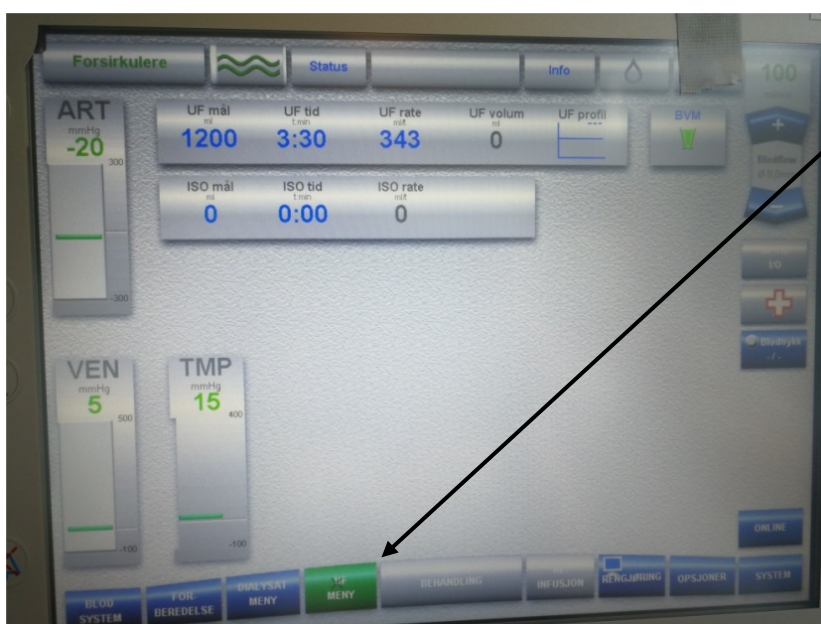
Forsirkulere
Status
Info
100

ART
mmHg
-20
300
-300

UF mål
ml
1200

UF tid
t:min
3:30

UF rate
ml/t
343

UF volum
ml
0

UF profil

BVM

ISO mål
ml
0

ISO tid
t:min
0:00

ISO rate
ml/t
0

+
Blodflow
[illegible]
−

I/O

Blodtrykk
-/-

VEN
mmHg
5
500
-100

TMP
mmHg
15
400
-100

ONLINE

BLOD SYSTEM
FOR BEREDELSE
DIALYSAT MENY
UF MENY
BEHANDLING
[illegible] INFUSJON
RENGJØRING
OPSJONER
SYSTEM